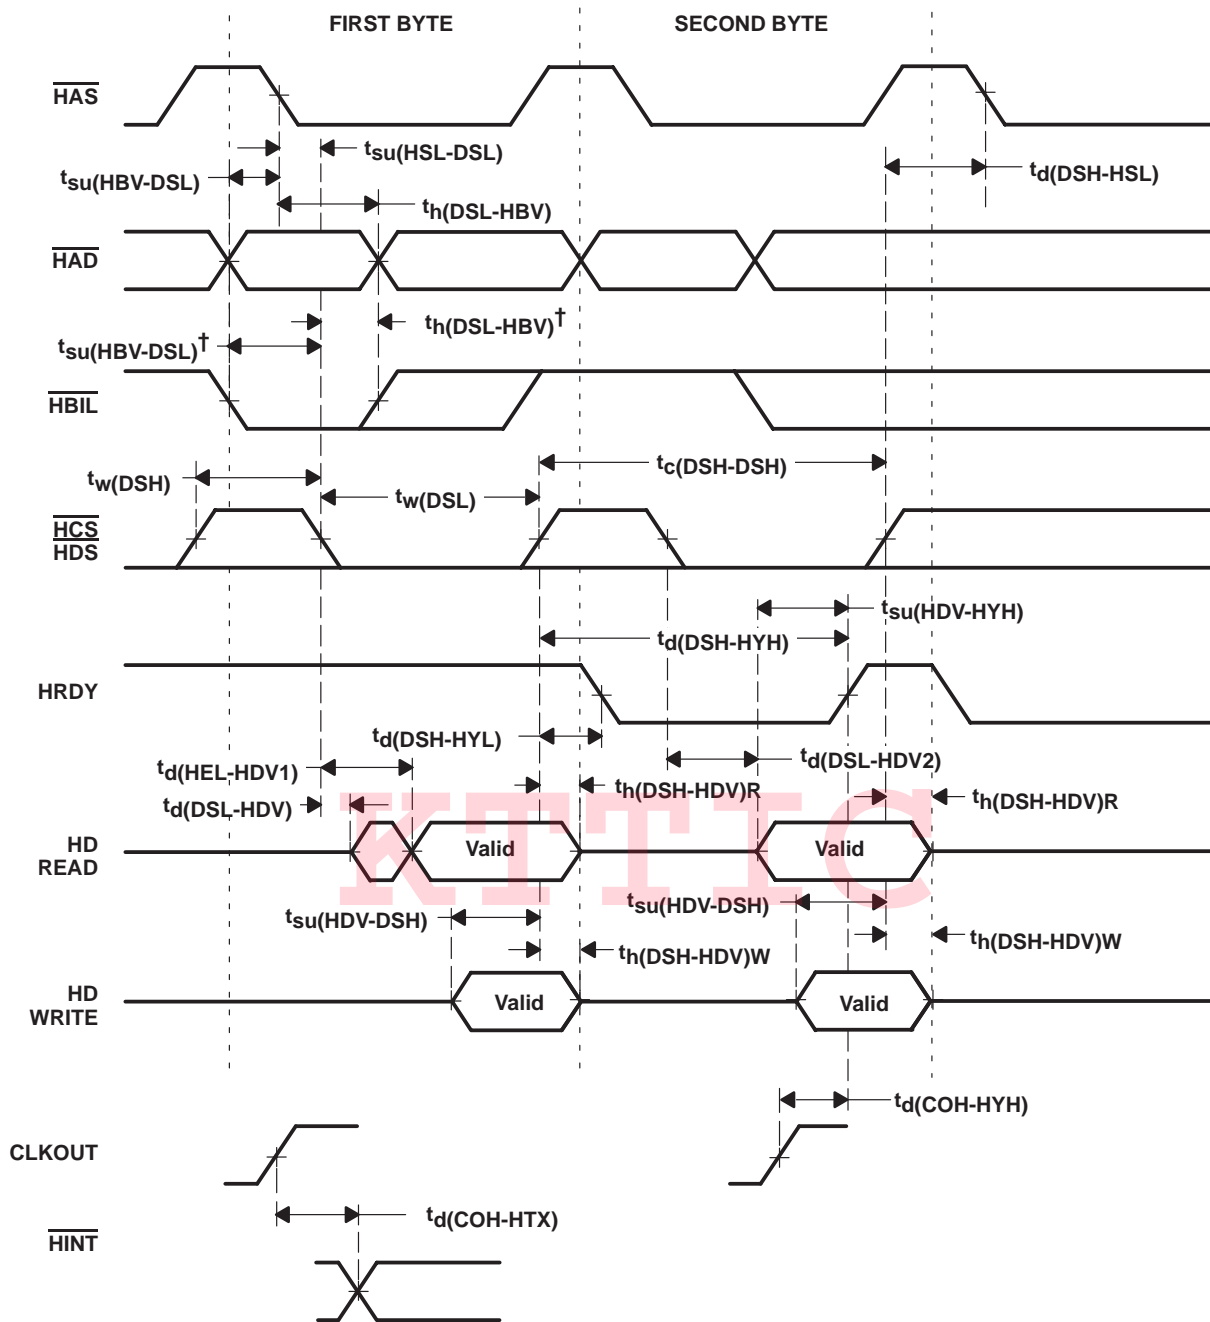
FIRST BYTE

SECOND BYTE

$\overline{HAS}$

$t_{su(HSL-DSL)}$

$t_{su(HBV-DSL)}$

$t_{d(DSH-HSL)}$

$t_{h(DSL-HBV)}$

$\overline{HAD}$

$t_{h(DSL-HBV)}$†

$t_{su(HBV-DSL)}$†

$\overline{HBIL}$

$t_{w(DSH)}$

$t_{c(DSH-DSH)}$

$t_{w(DSL)}$

$\overline{HCS}$
$\overline{HDS}$

$t_{su(HDV-HYH)}$

$t_{d(DSH-HYH)}$

HRDY

$t_{d(DSH-HYL)}$

$t_{d(DSL-HDV2)}$

$t_{d(HEL-HDV1)}$

$t_{h(DSH-HDV)R}$

$t_{h(DSH-HDV)R}$

$t_{d(DSL-HDV)}$

KTTIC

HD
READ

Valid

Valid

$t_{su(HDV-DSH)}$

$t_{su(HDV-DSH)}$

$t_{h(DSH-HDV)W}$

$t_{h(DSH-HDV)W}$

HD
WRITE

Valid

Valid

$t_{d(COH-HYH)}$

CLKOUT

$t_{d(COH-HTX)}$

$\overline{HINT}$